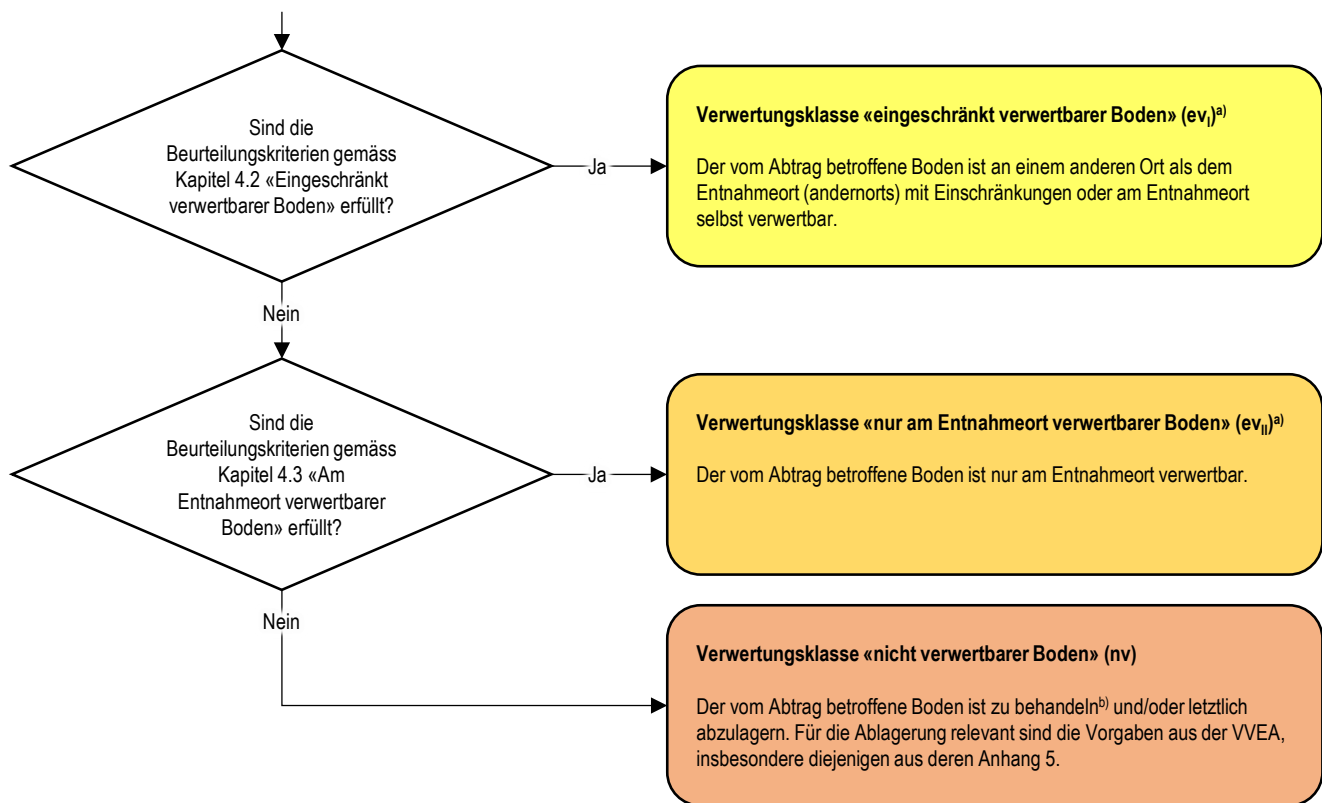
Sind die Beurteilungskriterien gemäss Kapitel 4.2 «Eingeschränkt verwertbarer Boden» erfüllt?

Ja

**Verwertungsklasse «eingeschränkt verwertbarer Boden» ($ev_I$)$^{a)}$**

Der vom Abtrag betroffene Boden ist an einem anderen Ort als dem Entnahmeort (andernorts) mit Einschränkungen oder am Entnahmeort selbst verwertbar.

Nein

Sind die Beurteilungskriterien gemäss Kapitel 4.3 «Am Entnahmeort verwertbarer Boden» erfüllt?

Ja

**Verwertungsklasse «nur am Entnahmeort verwertbarer Boden» ($ev_{II}$)$^{a)}$**

Der vom Abtrag betroffene Boden ist nur am Entnahmeort verwertbar.

Nein

**Verwertungsklasse «nicht verwertbarer Boden» (nv)**

Der vom Abtrag betroffene Boden ist zu behandeln$^{b)}$ und/oder letztlich abzulagern. Für die Ablagerung relevant sind die Vorgaben aus der VVEA, insbesondere diejenigen aus deren Anhang 5.